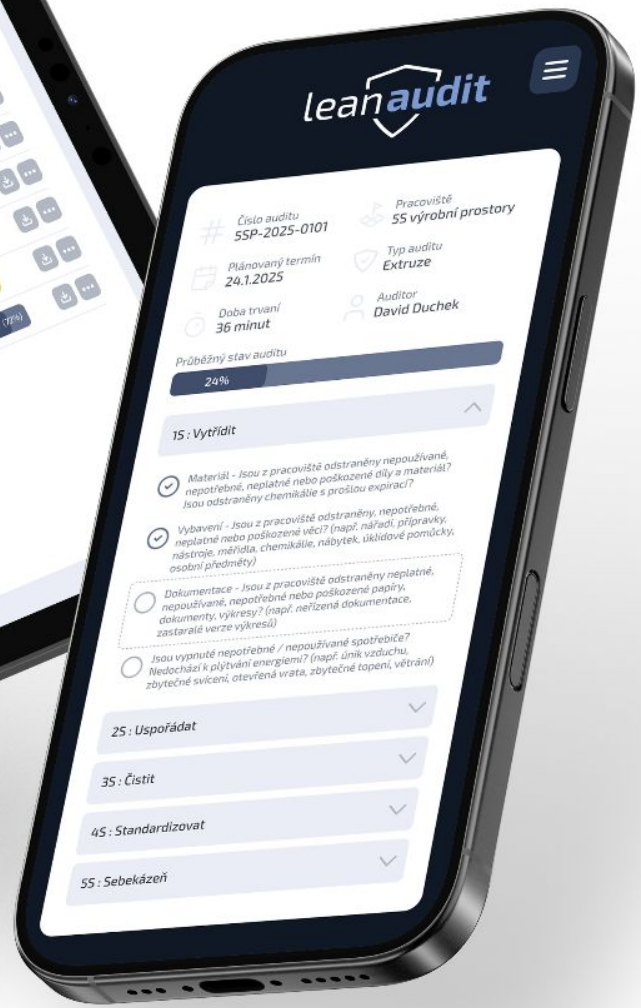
leanaudit

Číslo auditu
5SP-2025-0101

Pracoviště
5S výrobní prostory

Plánovaný termín
24.1.2025

Typ auditu
Extruze

Doba trvání
36 minut

Auditor
David Duchek

Průběžný stav auditu
24%

1S : Vytřídit

Materiál - Jsou z pracoviště odstraněny nepoužívané, nepotřebné, neplatné nebo poškozené díly a materiál? Jsou odstraněny chemikálie s prošlou expirací?

Vybavení - Jsou z pracoviště odstraněny, nepotřebné, neplatné nebo poškozené věci? (např. nářadí, přípravky, nástroje, měřidla, chemikálie, nábytek, úklidové pomůcky, osobní předměty)

Dokumentace - Jsou z pracoviště odstraněny neplatné, nepoužívané, nepotřebné nebo poškozené papíry, dokumenty, výkresy? (např. neřízená dokumentace, zastaralé verze výkresů)

Jsou vypnuté nepotřebné / nepoužívané spotřebiče? Nedochází k plýtvání energiemi? (např. únik vzduchu, zbytečné svícení, otevřená vrata, zbytečné topení, větrání)

2S : Uspořádat

3S : Čistit

4S : Standardizovat

5S : Sebekázeň

(77%)